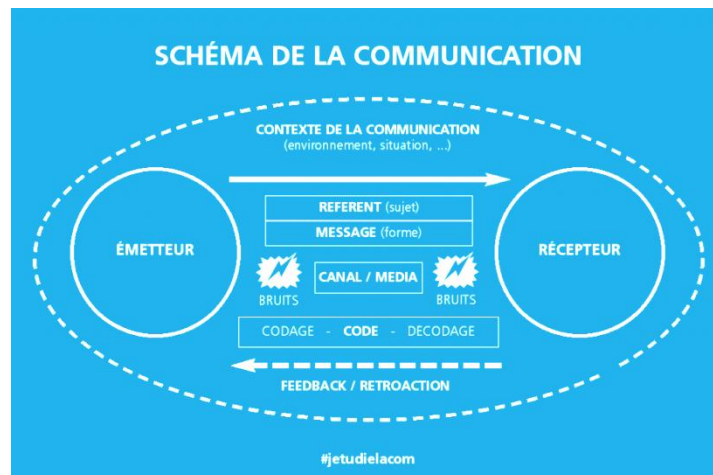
SCHÉMA DE LA COMMUNICATION

CONTEXTE DE LA COMMUNICATION
(environnement, situation, ...)

ÉMETTEUR

REFERENT (sujet)

MESSAGE (forme)

CANAL / MEDIA

BRUITS

BRUITS

RÉCEPTEUR

CODAGE - CODE - DECODAGE

FEEDBACK / RETROACTION

#jetudielacom